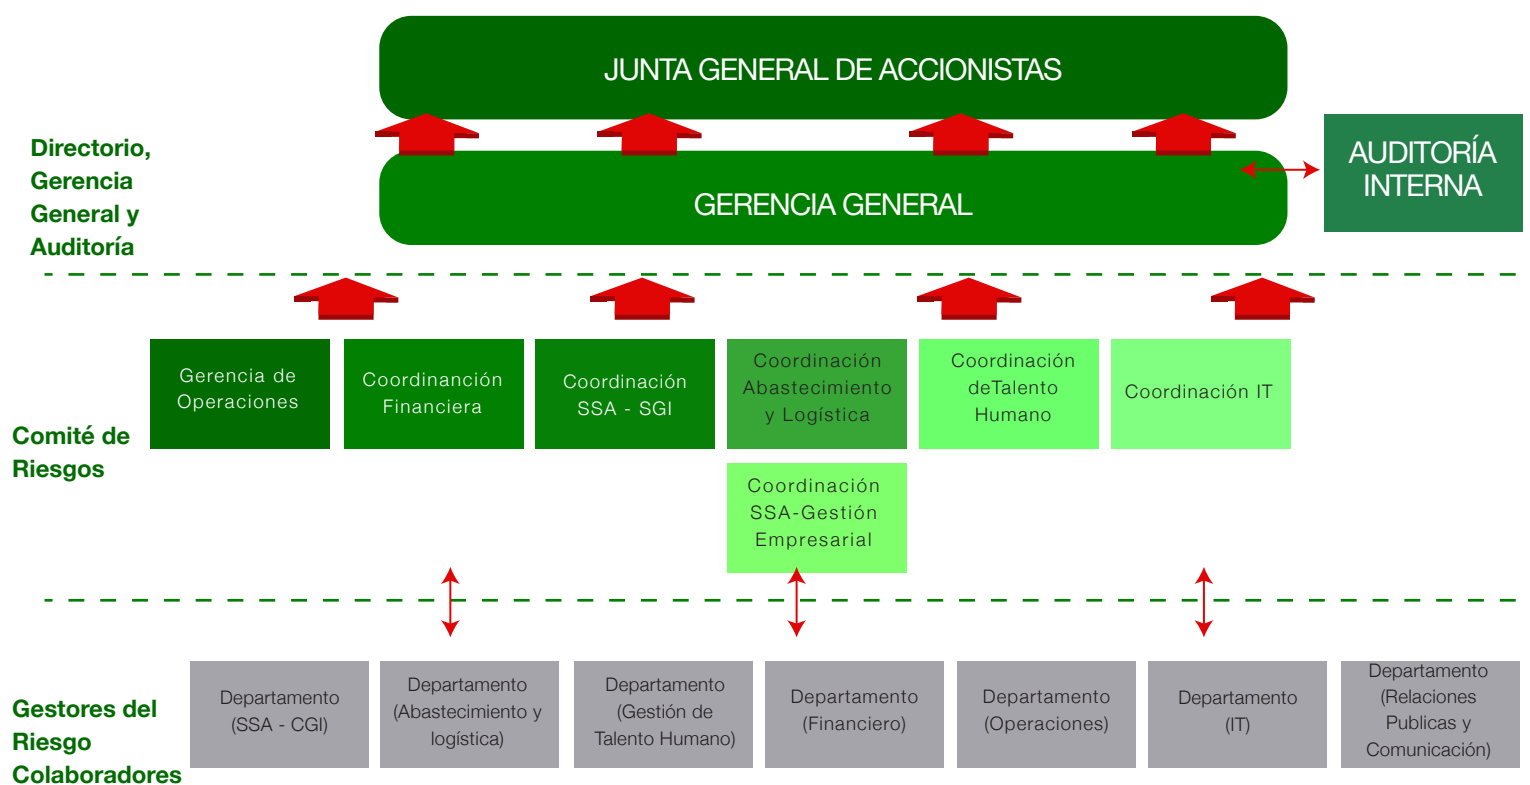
JUNTA GENERAL DE ACCIONISTAS

Directorio, Gerencia General y Auditoría

GERENCIA GENERAL

AUDITORÍA INTERNA

Comité de Riesgos

Gerencia de Operaciones

Coordinanción Financiera

Coordinación SSA - SGI

Coordinación Abastecimiento y Logística

Coordinación deTalento Humano

Coordinación IT

Coordinación SSA-Gestión Empresarial

Gestores del Riesgo Colaboradores

Departamento (SSA - CGI)

Departamento (Abastecimiento y logística)

Departamento (Gestión de Talento Humano)

Departamento (Financiero)

Departamento (Operaciones)

Departamento (IT)

Departamento (Relaciones Publicas y Comunicación)